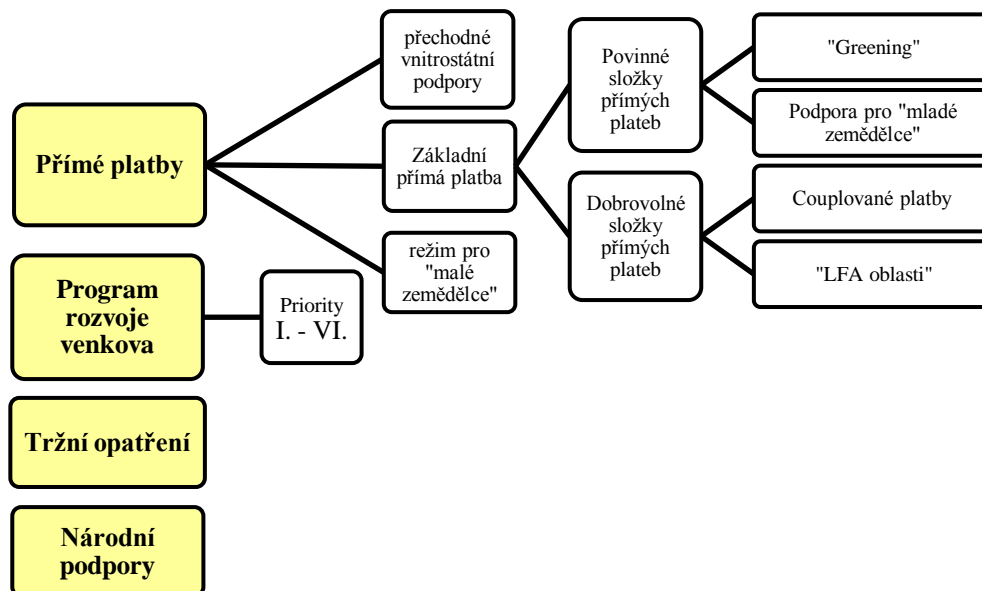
Přímé platby

přechodné vnitrostátní podpory

Základní přímá platba

režim pro "malé zemědělce"

Povinné složky přímých plateb

"Greening"

Podpora pro "mladé zemědělce"

Dobrovolné složky přímých plateb

Couplované platby

"LFA oblasti"

Program rozvoje venkova

Priority I. - VI.

Tržní opatření

Národní podpory